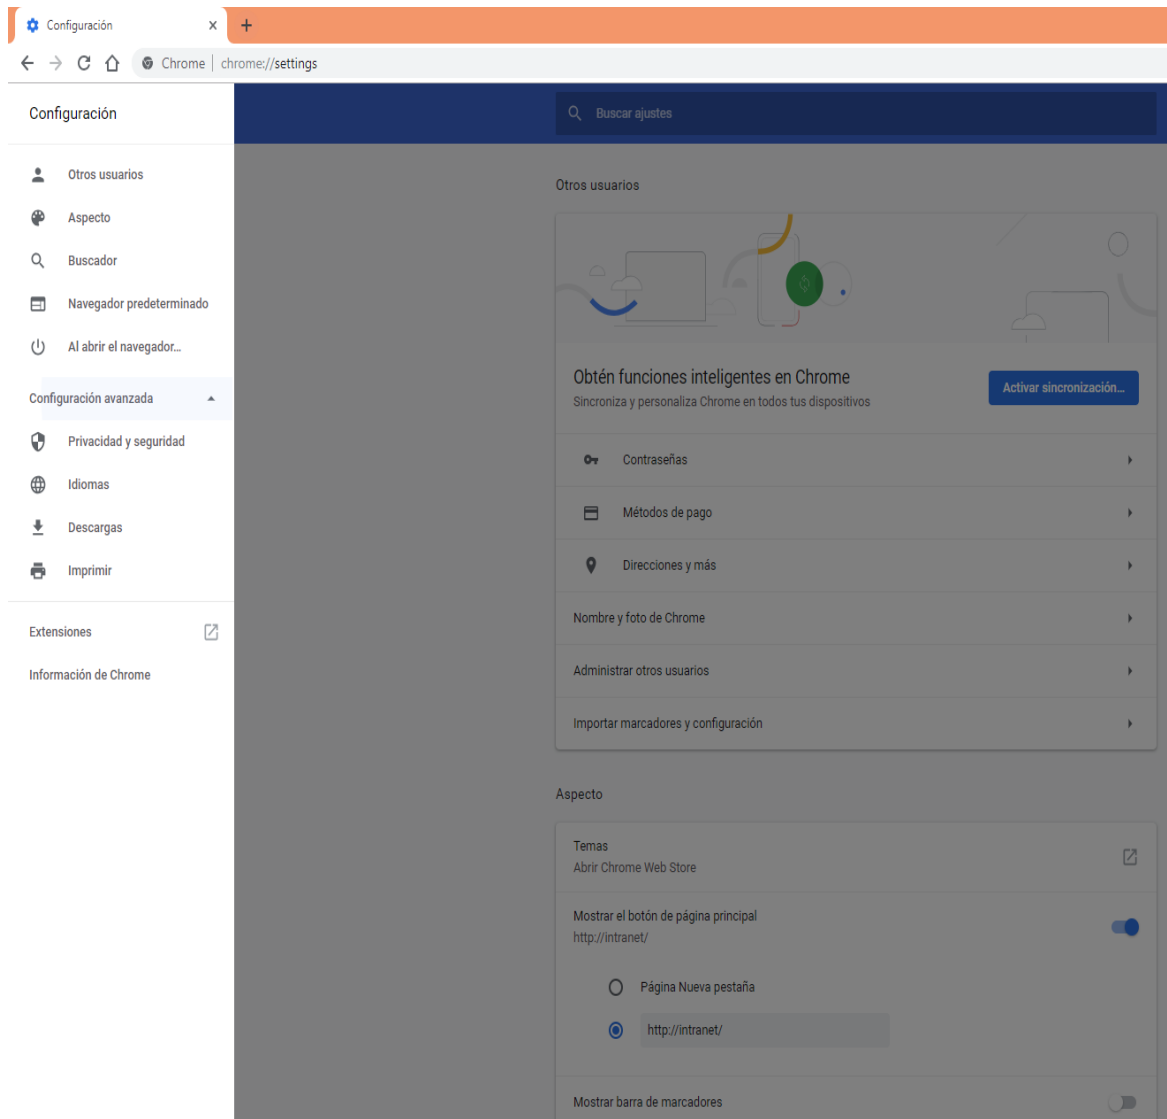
Configuración ×

Chrome | chrome://settings

Configuración

Buscar ajustes

Otros usuarios

Aspecto

Buscador

Navegador predeterminado

Al abrir el navegador...

Configuración avanzada

Privacidad y seguridad

Idiomas

Descargas

Imprimir

Extensiones

Información de Chrome

Otros usuarios

Obtén funciones inteligentes en Chrome
Sincroniza y personaliza Chrome en todos tus dispositivos

Activar sincronización...

Contraseñas

Métodos de pago

Direcciones y más

Nombre y foto de Chrome

Administrar otros usuarios

Importar marcadores y configuración

Aspecto

Temas
Abrir Chrome Web Store

Mostrar el botón de página principal
http://intranet/

Página Nueva pestaña

http://intranet/

Mostrar barra de marcadores